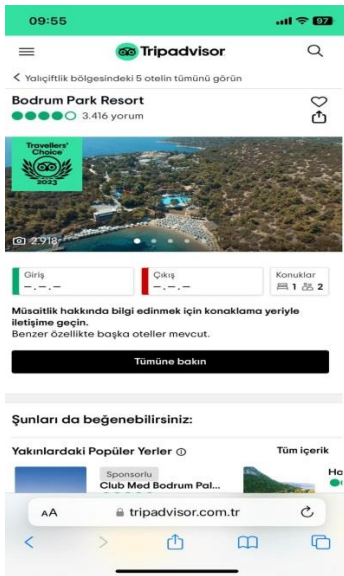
09:55

97

Tripadvisor

< Yalıçiftlik bölgesindeki 5 otelin tümünü görün

Bodrum Park Resort

3.416 yorum

Travellers' Choice 2023

2.918

Giriş
-.-.-

Çıkış
-.-.-

Konuklar
1 2

Müsaitlik hakkında bilgi edinmek için konaklama yeriyle iletişime geçin.
Benzer özellikte başka oteller mevcut.

Tümüne bakın

Şunları da beğenebilirsiniz:

Yakınlardaki Popüler Yerler

Tüm içerik

Sponsorlu

Club Med Bodrum Pal...

Ha

AA

tripadvisor.com.tr